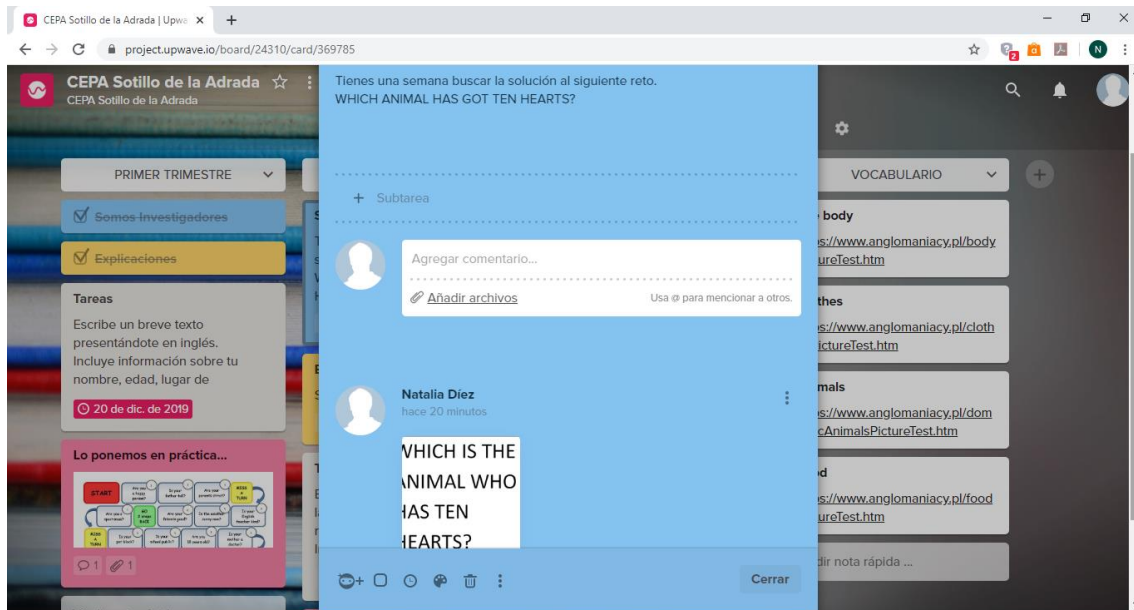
CEPA Sotillo de la Adrada | Upwa ×  +

project.upwave.io/board/24310/card/369785

CEPA Sotillo de la Adrada ☆
CEPA Sotillo de la Adrada

PRIMER TRIMESTRE

Somos Investigadores

Explicaciones

Tareas
Escribe un breve texto presentándote en inglés. Incluye información sobre tu nombre, edad, lugar de

20 de dic. de 2019

Lo ponemos en práctica...

START

1 1

Tienes una semana buscar la solución al siguiente reto.
WHICH ANIMAL HAS GOT TEN HEARTS?

+ Subtarea

Agregar comentario...

Añadir archivos

Usa @ para mencionar a otros.

Natalia Díez
hace 20 minutos

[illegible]HICH IS THE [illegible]NIMAL WHO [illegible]AS TEN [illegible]EARTS?

Cerrar

VOCABULARIO

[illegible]body
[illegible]s://www.anglomaniacy.pl/body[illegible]ureTest.htm

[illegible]thes
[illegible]s://www.anglomaniacy.pl/cloth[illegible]ictureTest.htm

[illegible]mals
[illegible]s://www.anglomaniacy.pl/dom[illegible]cAnimalsPictureTest.htm

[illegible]d
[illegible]s://www.anglomaniacy.pl/food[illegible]ureTest.htm

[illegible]dir nota rápida ...